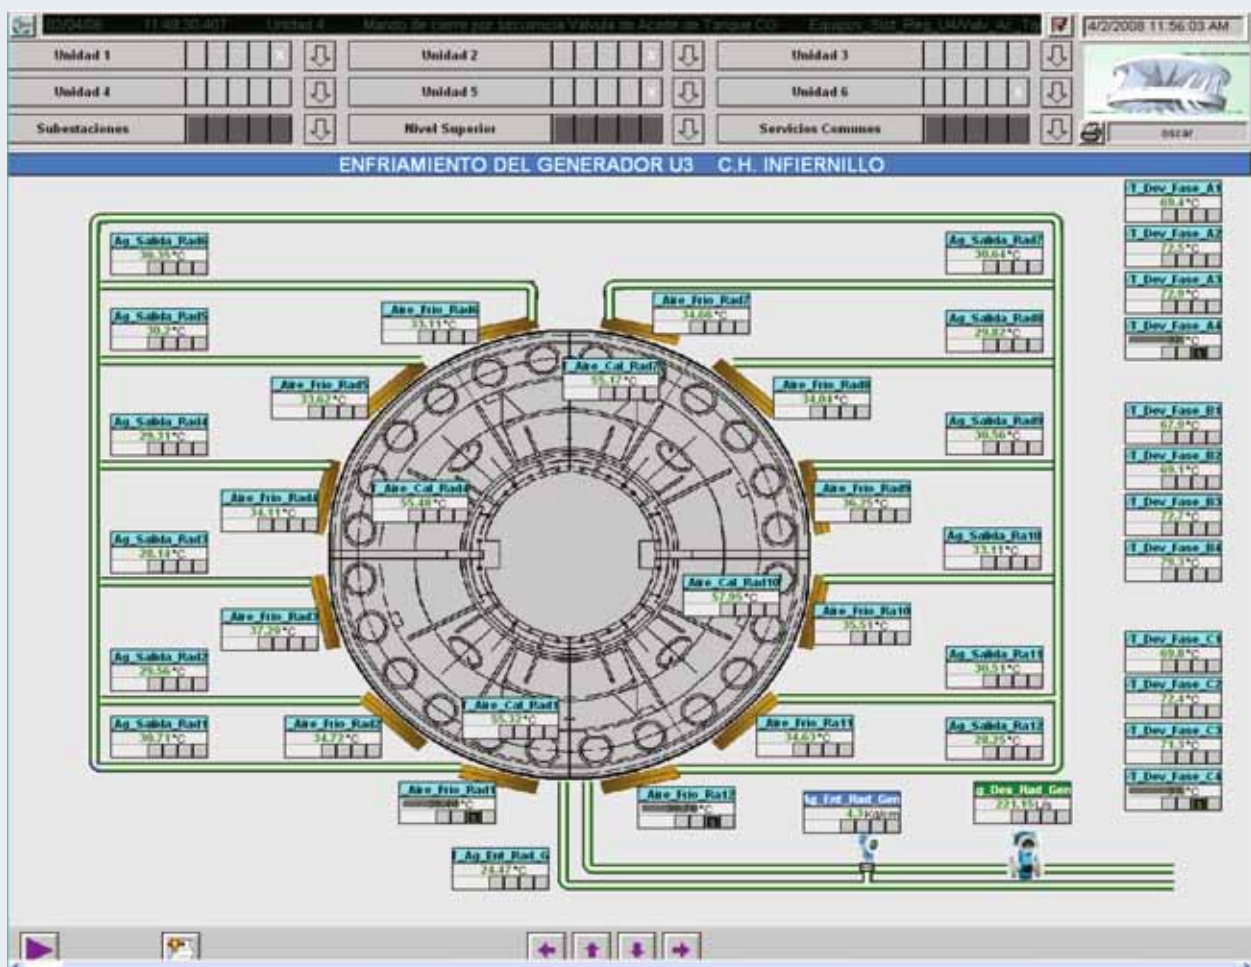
02/04/08 11:48:30.407 Unidad 4 Mando de cierre por secuencia Valvula de Aceite de Tanque CG Equipos_Sist_Reg_U4/Valv_Ac_Ta

4/2/2008 11:56:03 AM

Unidad 1

Unidad 2

Unidad 3

Unidad 4

Unidad 5

Unidad 6

Subestaciones

Nivel Superior

Servicios Comunes

oscar

ENFRIAMIENTO DEL GENERADOR U3 C.H. INFIERNILLO

T_Dev_Fase_A1
69.4°C

T_Dev_Fase_A2
72.5°C

T_Dev_Fase_A3
72.0°C

T_Dev_Fase_A4
°C

T_Dev_Fase_B1
67.0°C

T_Dev_Fase_B2
69.1°C

T_Dev_Fase_B3
72.7°C

T_Dev_Fase_B4
79.3°C

T_Dev_Fase_C1
69.8°C

T_Dev_Fase_C2
72.4°C

T_Dev_Fase_C3
71.5°C

T_Dev_Fase_C4
°C

Ag_Salida_Rad6
30.35°C

Ag_Salida_Rad5
30.2°C

Ag_Salida_Rad4
29.31°C

Ag_Salida_Rad3
28.14°C

Ag_Salida_Rad2
29.56°C

Ag_Salida_Rad1
30.71°C

Aire_Frio_Rad6
33.11°C

Aire_Frio_Rad5
33.67°C

Aire_Frio_Rad4
34.11°C

Aire_Frio_Rad3
37.29°C

Aire_Frio_Rad2
34.77°C

Aire_Frio_Rad1
°C

Aire_Frio_Rad7
34.66°C

Aire_Cal_Rad7
55.17°C

Aire_Cal_Rad4
55.48°C

Aire_Cal_Rad10
57.95°C

Aire_Cal_Rad1
55.32°C

Aire_Frio_Rad8
34.04°C

Aire_Frio_Rad9
36.25°C

Aire_Frio_Ra10
35.51°C

Aire_Frio_Ra11
34.63°C

Aire_Frio_Ra12
°C

Ag_Salida_Rad7
30.64°C

Ag_Salida_Rad8
29.82°C

Ag_Salida_Rad9
30.56°C

Ag_Salida_Ra10
33.11°C

Ag_Salida_Ra11
30.51°C

Ag_Salida_Ra12
28.25°C

Ag_Ent_Rad_Gen
4.7Kg/cm

g_Dev_Rad_Gen
221.15L/s

T_Ag_Ent_Rad_G
24.47°C